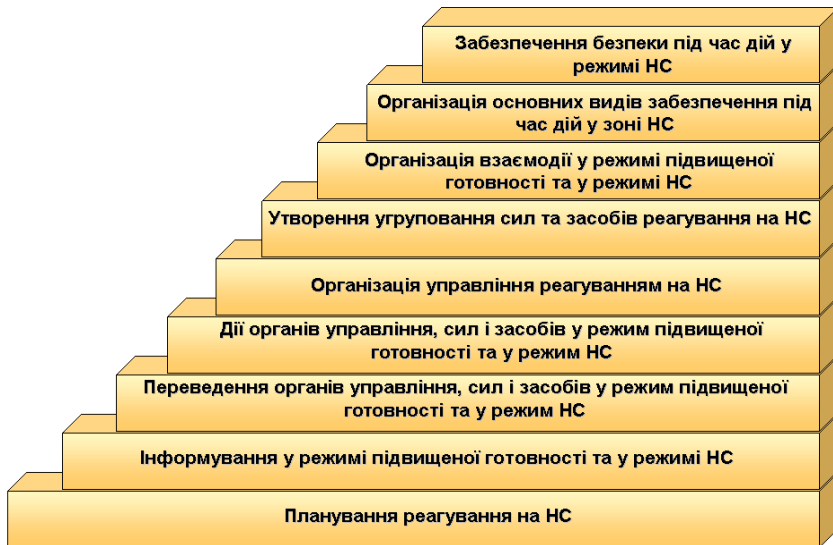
Забезпечення безпеки під час дій у режимі НС

Організація основних видів забезпечення під час дій у зоні НС

Організація взаємодії у режимі підвищеної готовності та у режимі НС

Утворення угруповання сил та засобів реагування на НС

Організація управління реагуванням на НС

Дії органів управління, сил і засобів у режим підвищеної готовності та у режим НС

Переведення органів управління, сил і засобів у режим підвищеної готовності та у режим НС

Інформування у режимі підвищеної готовності та у режимі НС

Планування реагування на НС